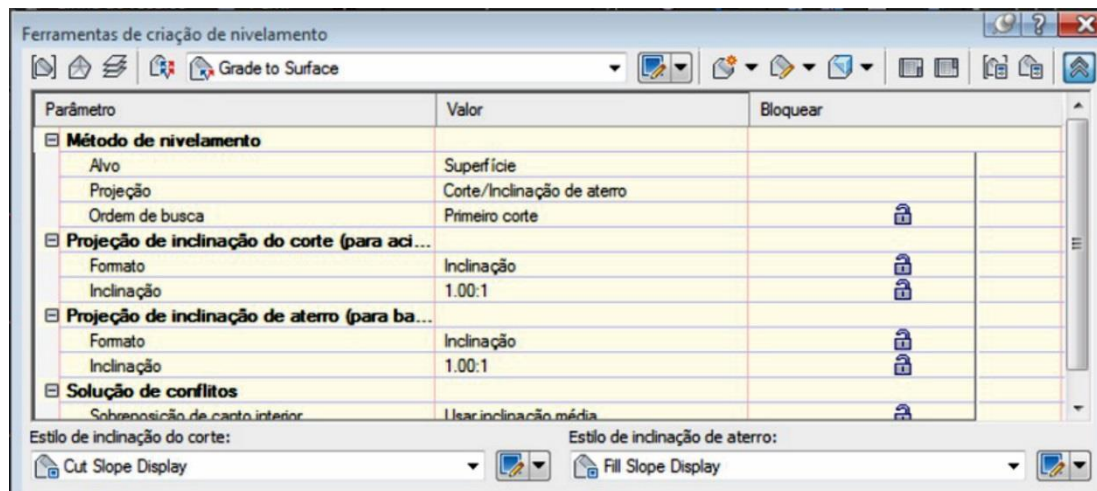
Ferramentas de criação de nivelamento

Grade to Surface

| Parâmetro | Valor | Bloquear |
|---|---|---|
| ⊟ **Método de nivelamento** | | |
| Alvo | Superfície | |
| Projeção | Corte/Inclinação de aterro | |
| Ordem de busca | Primeiro corte | |
| ⊟ **Projeção de inclinação do corte (para aci...** | | |
| Formato | Inclinação | |
| Inclinação | 1.00:1 | |
| ⊟ **Projeção de inclinação de aterro (para ba...** | | |
| Formato | Inclinação | |
| Inclinação | 1.00:1 | |
| ⊟ **Solução de conflitos** | | |
| Sobreposição de canto interior | Usar inclinação média | |

Estilo de inclinação do corte:
Cut Slope Display

Estilo de inclinação de aterro:
Fill Slope Display